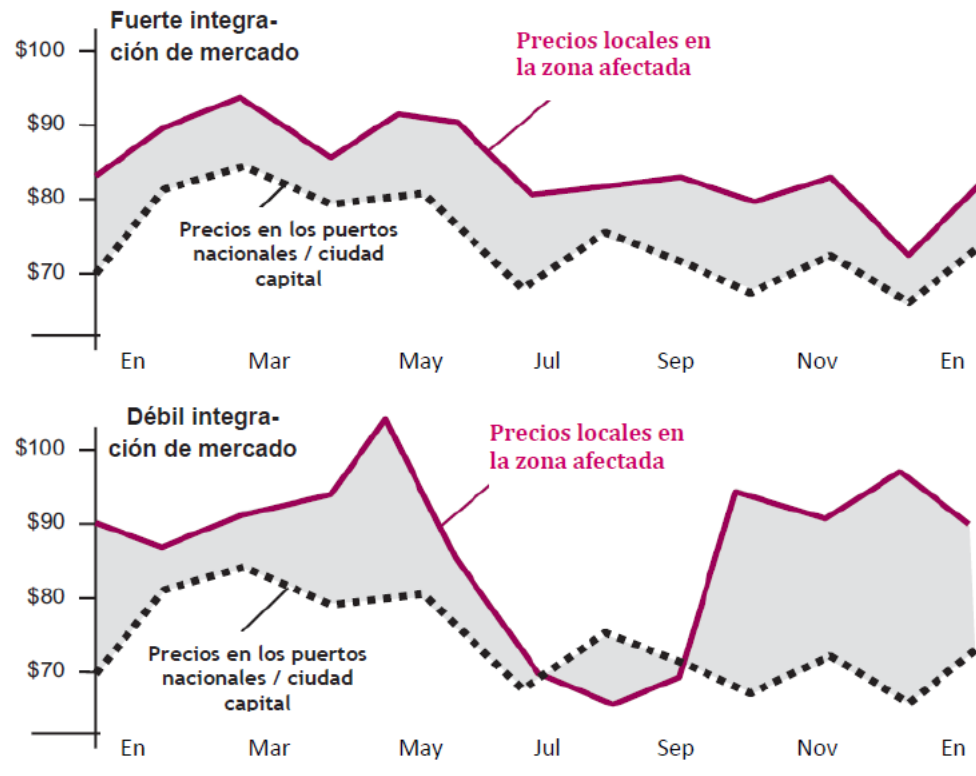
Fuerte integración de mercado

Precios locales en la zona afectada

$100
$90
$80
$70

Precios en los puertos nacionales / ciudad capital

En Mar May Jul Sep Nov En

Débil integración de mercado

Precios locales en la zona afectada

$100
$90
$80
$70

Precios en los puertos nacionales / ciudad capital

En Mar May Jul Sep Nov En